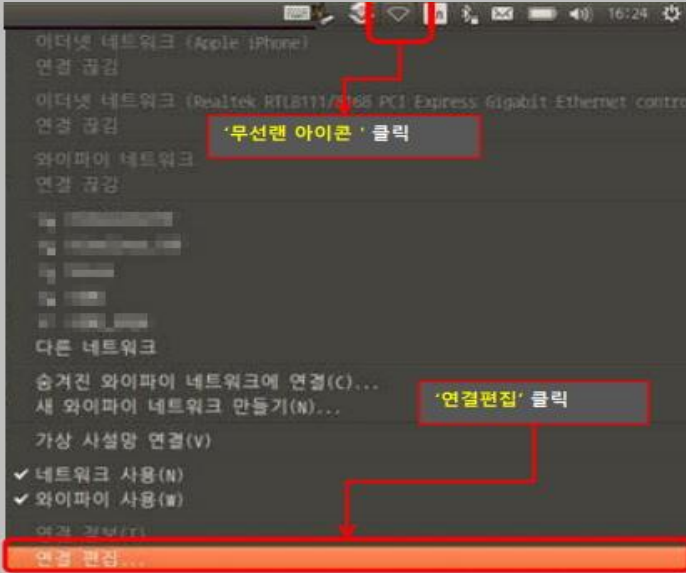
16:24

이더넷 네트워크 (Apple iPhone)
연결 끊김

이더넷 네트워크 (Realtek RTL8111/8168 PCI Express Gigabit Ethernet contro
연결 끊김

'무선랜 아이콘 ' 클릭

와이파이 네트워크
연결 끊김

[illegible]
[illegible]
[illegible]
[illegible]
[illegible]

다른 네트워크

숨겨진 와이파이 네트워크에 연결(C)...
새 와이파이 네트워크 만들기(N)...

'연결편집' 클릭

가상 사설망 연결(V)

✔ 네트워크 사용(N)
✔ 와이파이 사용(W)

연결 정보(I)
연결 편집...